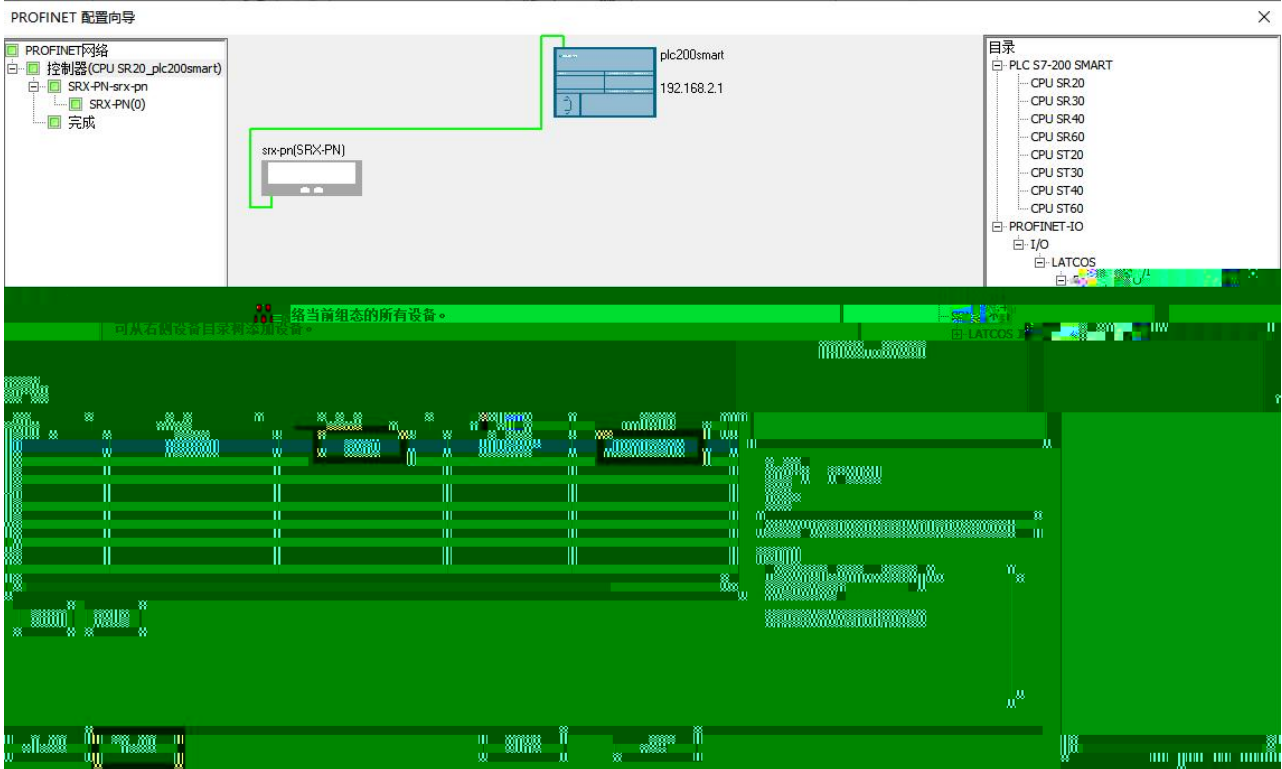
PROFINET 配置向导
×

PROFINET网络
控制器(CPU SR20_plc200smart)
SRX-PN-srx-pn
SRX-PN(0)
完成

plc200smart
192.168.2.1

srx-pn(SRX-PN)

目录
PLC S7-200 SMART
CPU SR20
CPU SR30
CPU SR40
CPU SR60
CPU ST20
CPU ST30
CPU ST40
CPU ST60
PROFINET-IO
I/O
LATCOS

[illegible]络当前组态的所有设备。
可从右侧设备目录树添加设备。

LATCOS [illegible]
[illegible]